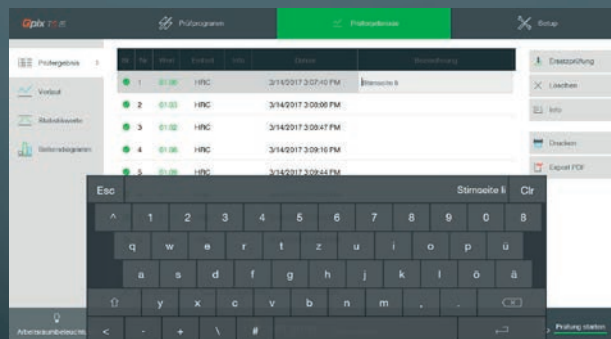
Qpix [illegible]

Prüfprogramm

Prüfergebnisse

Setup

Prüfergebnis

Verlauf

Statistikwerte

Balkendiagramm

| Nr | Nr | Wert | Einheit | Info | Datum | Bemerkung |
|---|---|---|---|---|---|---|
| | 1 | 61.06 | HRC | | 3/14/2017 3:07:40 PM | Stirnseite li |
| | 2 | 61.03 | HRC | | 3/14/2017 3:08:08 PM | |
| | 3 | 61.02 | HRC | | 3/14/2017 3:08:47 PM | |
| | 4 | 61.06 | HRC | | 3/14/2017 3:09:10 PM | |
| | 5 | 61.09 | HRC | | 3/14/2017 3:09:44 PM | |

Ersatzprüfung

Löschen

Info

Drucken

Export PDF

Esc

Stirnseite li

Clr

^ 1 2 3 4 5 6 7 8 9 0 ß

q w e r t z u i o p ü

a s d f g h j k l ö ä

y x c v b n m , .

< - + \ #

Arbeitsraumbeleuchtung

Prüfung starten